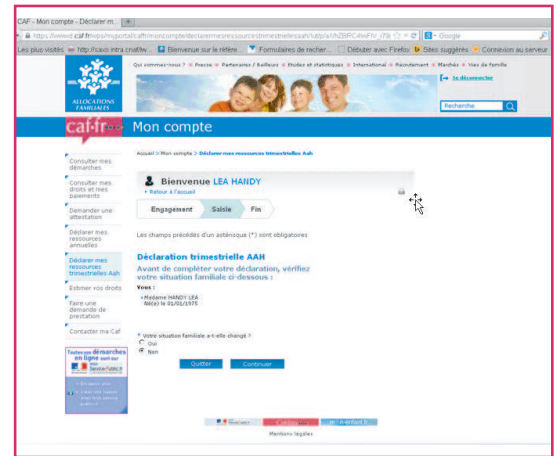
CAF - Mon compte - Déclarer m... +

https://wwwd.caf.fr/wps/myportal/caffr/moncompte/declarermesressourcestrimestriellesaah/!ut/p/a1/NZBRC4IwFIV_iTb

Google

Les plus visités http://cavo.intra.cnaf/w... Bienvenue sur le référe... Formulaires de recher... Débuter avec Firefox Sites suggérés Connexion au serveur

Qui sommes-nous ? Presse Partenaires / Bailleurs Etudes et statistiques International Recrutement Marchés Vies de famille

Se déconnecter

ALLOCATIONS FAMILIALES

Recherche

caf.fr

Mon compte

Consulter mes démarches

Consulter mes droits et mes paiements

Demander une attestation

Déclarer mes ressources annuelles

Déclarer mes ressources trimestrielles Aah

Estimer vos droits

Faire une demande de prestation

Contacter ma Caf

Toutes vos démarches en ligne avec mon.service-public.fr

Accueil > Mon compte > Déclarer mes ressources trimestrielles Aah

Bienvenue LEA HANDY

Retour à l'accueil

Engagement Saisie Fin

Les champs précédés d'un astérisque (*) sont obligatoires

Déclaration trimestrielle AAH

Avant de compléter votre déclaration, vérifiez votre situation familiale ci-dessous :

Vous :

Madame HANDY LEA
Né(e) le 01/01/1970

* Votre situation familiale a-t-elle changé ?
Oui
Non

Quitter Continuer

Mentions légales